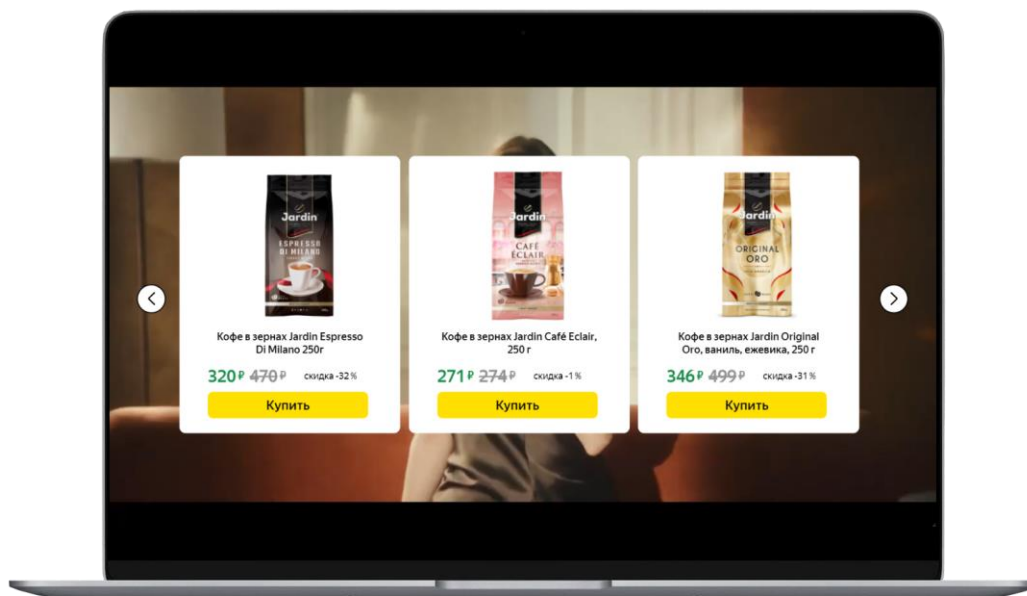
Jardin
ESPRESSO DI MILANO

Кофе в зернах Jardin Espresso Di Milano 250г

320 ₽ ~~470 ₽~~ скидка -32 %

Купить

Jardin
CAFÉ ECLAIR

Кофе в зернах Jardin Café Eclair, 250 г

271 ₽ ~~274 ₽~~ скидка -1 %

Купить

Jardin
ORIGINAL ORO

Кофе в зернах Jardin Original Oro, ваниль, ежевика, 250 г

346 ₽ ~~499 ₽~~ скидка -31 %

Купить